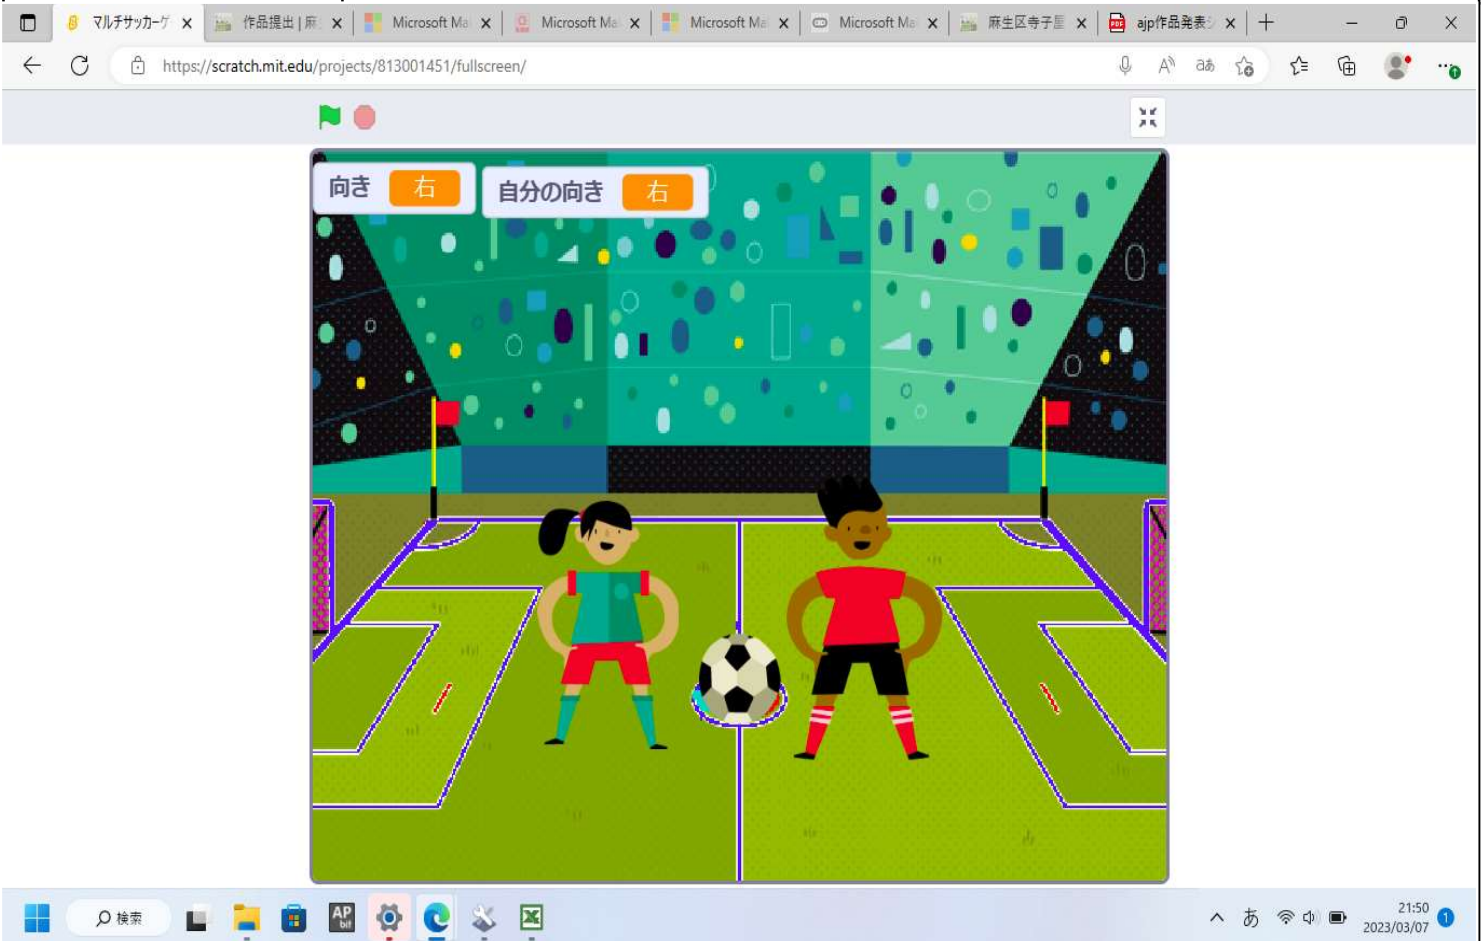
マルチサッカーゲ ×
作品提出 | 麻 ×
Microsoft Ma ×
Microsoft Ma ×
Microsoft Ma ×
Microsoft Ma ×
麻生区寺子屋 ×
ajp作品発表 ×

https://scratch.mit.edu/projects/813001451/fullscreen/

向き 右
自分の向き 右

検索
AP bit
21:50
2023/03/07
あ